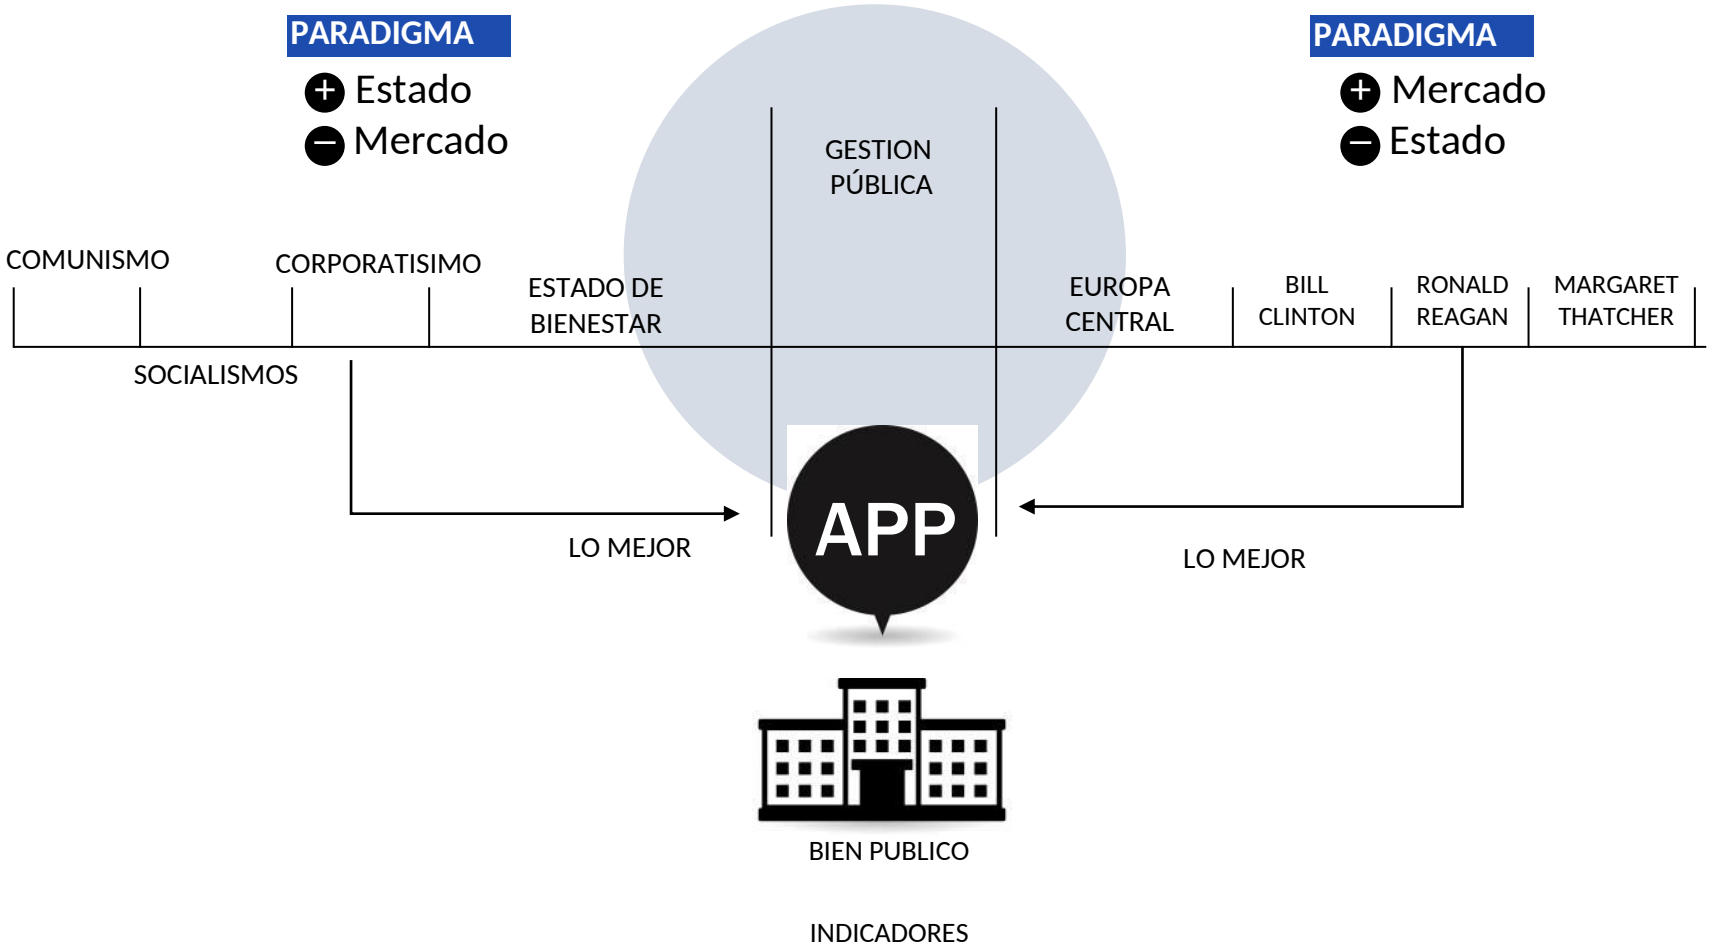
PARADIGMA
+ Estado
− Mercado

PARADIGMA
+ Mercado
− Estado

GESTION PÚBLICA

COMUNISMO

CORPORATISIMO

ESTADO DE BIENESTAR

EUROPA CENTRAL

BILL CLINTON

RONALD REAGAN

MARGARET THATCHER

SOCIALISMOS

APP

LO MEJOR

LO MEJOR

BIEN PUBLICO

INDICADORES